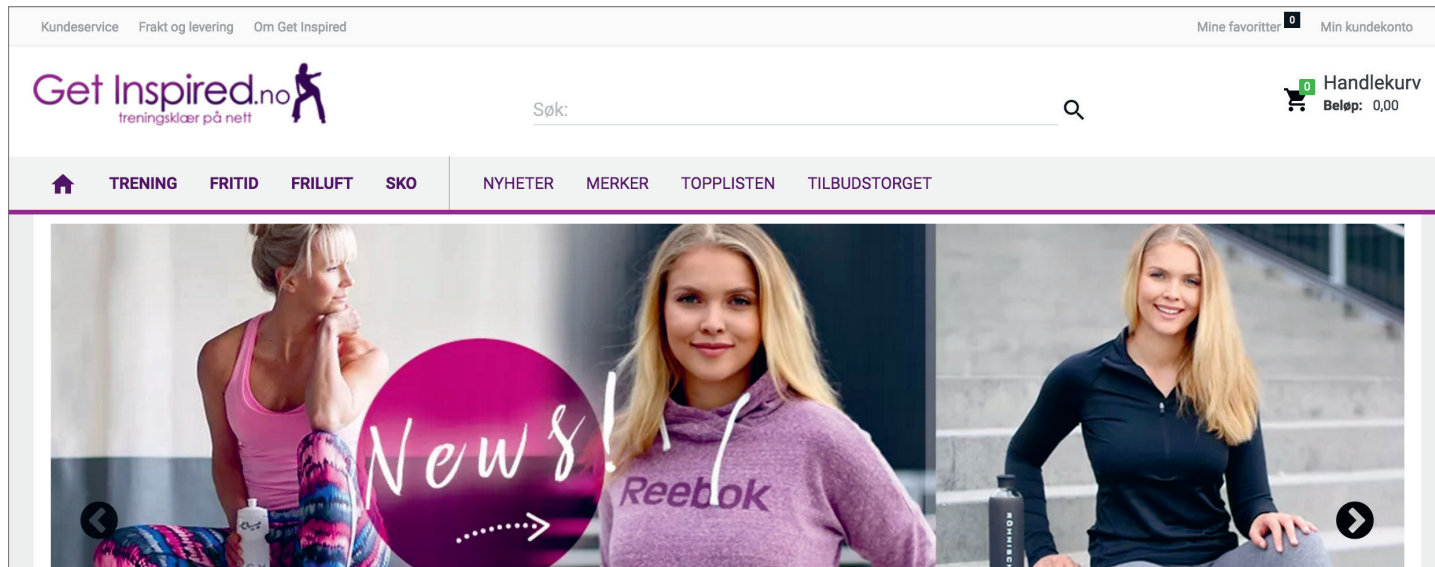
Kundeservice Frakt og levering Om Get Inspired

Mine favoritter 0 Min kundekonto

Get Inspired.no
treningsklær på nett

Søk:

0 Handlekurv
Beløp: 0,00

TRENING FRITID FRILUFT SKO NYHETER MERKER TOPPLISTEN TILBUDSTORGET

News!

Reebok